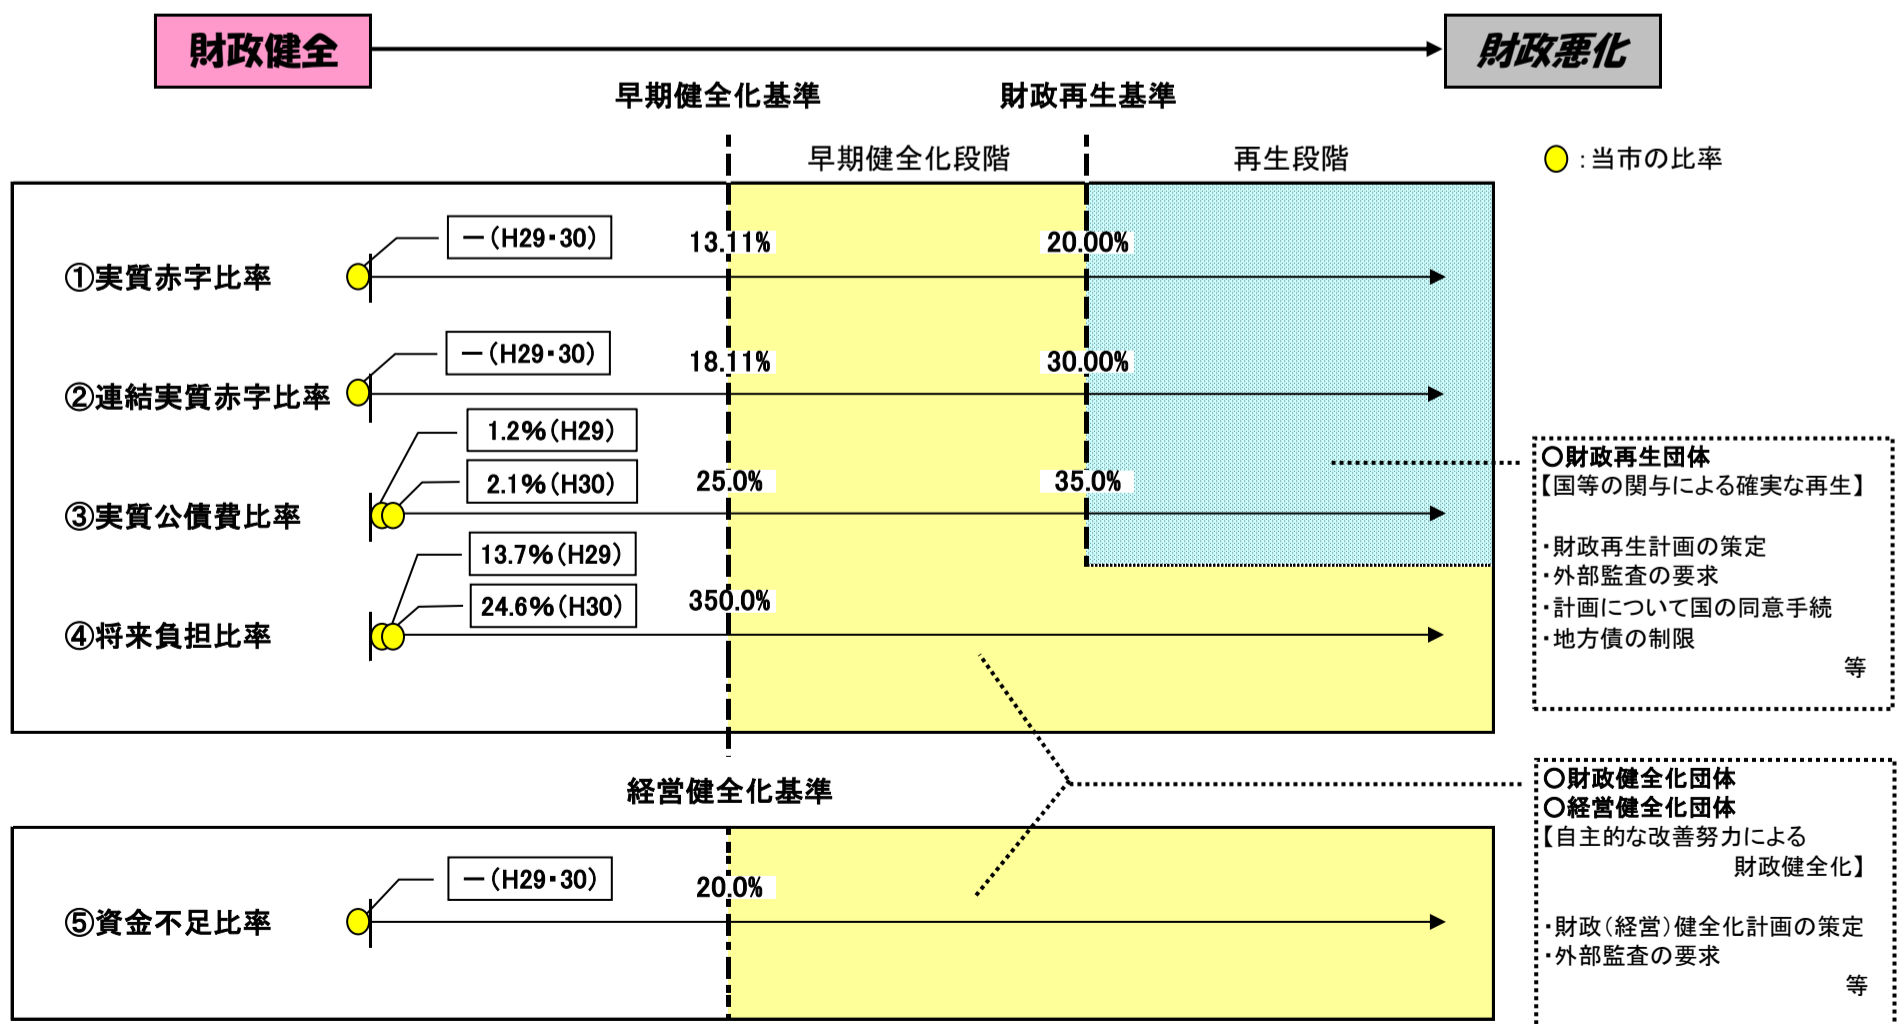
財政健全

財政悪化

早期健全化基準

財政再生基準

早期健全化段階

再生段階

:当市の比率

①実質赤字比率

－(H29･30)

13.11%

20.00%

②連結実質赤字比率

－(H29･30)

18.11%

30.00%

③実質公債費比率

1.2%(H29)

2.1%(H30)

25.0%

35.0%

④将来負担比率

13.7%(H29)

24.6%(H30)

350.0%

○財政再生団体
【国等の関与による確実な再生】

･財政再生計画の策定
･外部監査の要求
･計画について国の同意手続
･地方債の制限
等

経営健全化基準

⑤資金不足比率

－(H29･30)

20.0%

○財政健全化団体
○経営健全化団体
【自主的な改善努力による財政健全化】

･財政(経営)健全化計画の策定
･外部監査の要求
等